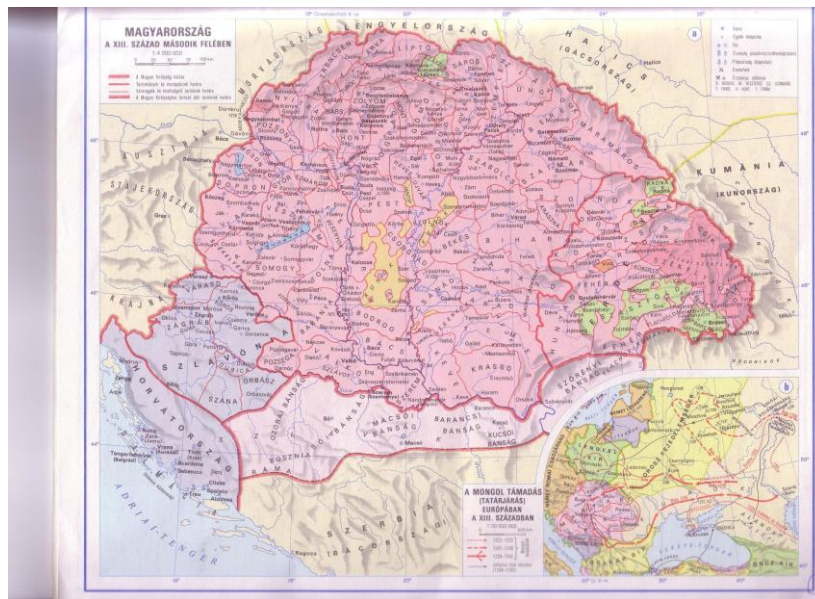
MAGYARORSZÁG
A XIII. SZÁZAD MÁSODIK FELÉBEN
1:4 000 000

a

LENGYELORSZÁG

HALICS
(GACSORSZÁG)

KUMÁNIA
(KUNORSZÁG)

AUSZTRIA

STÁJERORSZÁG

KRAJNA

SZLAVÓNIA

HORVÁTORSZÁG

ADRIAI-TENGER

BOSZNIA

SZERBIA
(RÁCORSZÁG)

POZSONY

SOPRON

ZÓLYOM

SÁROS

SZABOLCS

BIHAR

BÉKÉS

PEST

SOMOGY

BODROG

KRASSÓ

ZÁGRÁB

POZSEGA

ORBÁSZ

SZANA

MACSÓI BÁNSÁG

BARANCSI BÁNSÁG

KUCSÓI BÁNSÁG

SZÖRÉNYI BÁNSÁG

FEHÉR

b

A MONGOL TÁMADÁS
(TATÁRJÁRÁS)
EURÓPÁBAN
A XIII. SZÁZADBAN

KUNOK

OROSZ FEJEDELEMSÉGEK